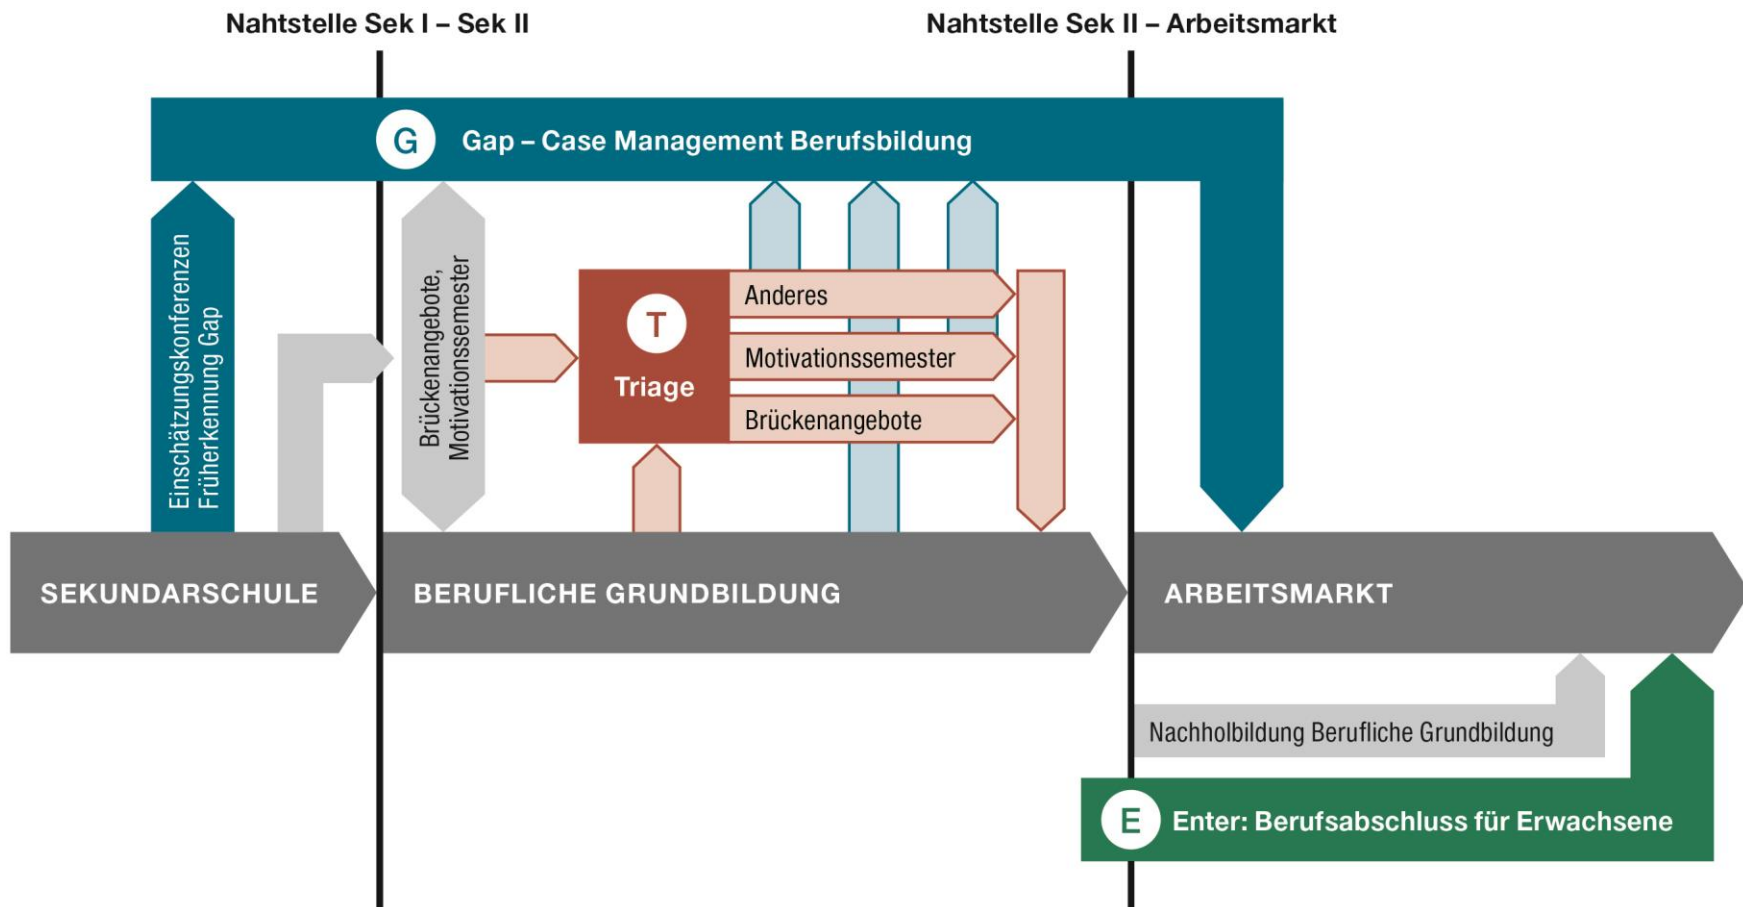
Nahtstelle Sek I – Sek II

Nahtstelle Sek II – Arbeitsmarkt

G Gap – Case Management Berufsbildung

Einschätzungskonferenzen Früherkennung Gap

Brückenangebote, Motivationssemester

T Triage

Anderes

Motivationssemester

Brückenangebote

SEKUNDARSCHULE

BERUFLICHE GRUNDBILDUNG

ARBEITSMARKT

Nachholbildung Berufliche Grundbildung

E Enter: Berufsabschluss für Erwachsene